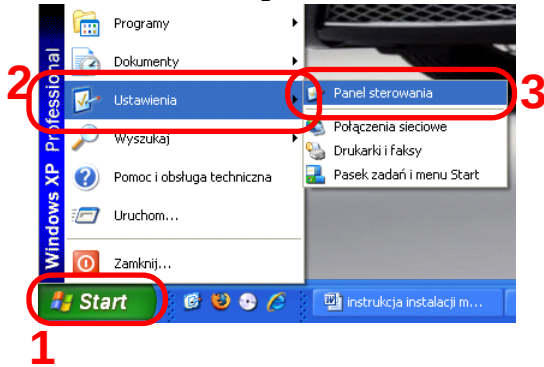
Windows XP Professional

Programy
Dokumenty
Ustawienia
Wyszukaj
Pomoc i obsługa techniczna
Uruchom...
Zamknij...

Panel sterowania
Połączenia sieciowe
Drukarki i faksy
Pasek zadań i menu Start

Start

instrukcja instalacji m...

1
2
3